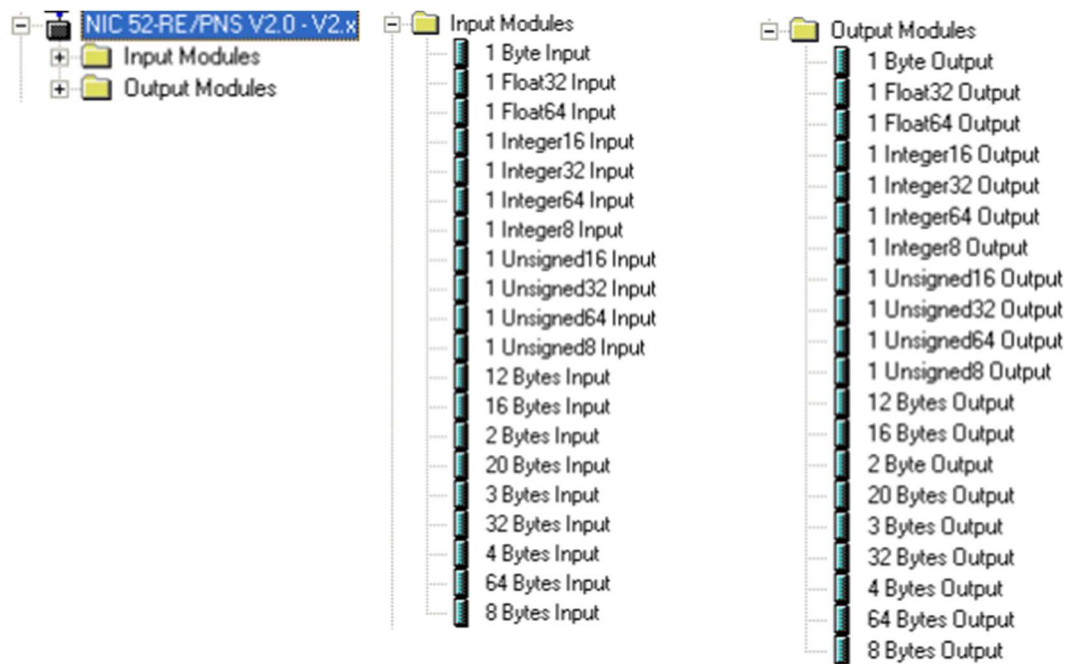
NIC 52-RE/PNS V2.0 - V2.x
Input Modules
Output Modules

Input Modules
1 Byte Input
1 Float32 Input
1 Float64 Input
1 Integer16 Input
1 Integer32 Input
1 Integer64 Input
1 Integer8 Input
1 Unsigned16 Input
1 Unsigned32 Input
1 Unsigned64 Input
1 Unsigned8 Input
12 Bytes Input
16 Bytes Input
2 Bytes Input
20 Bytes Input
3 Bytes Input
32 Bytes Input
4 Bytes Input
64 Bytes Input
8 Bytes Input

Output Modules
1 Byte Output
1 Float32 Output
1 Float64 Output
1 Integer16 Output
1 Integer32 Output
1 Integer64 Output
1 Integer8 Output
1 Unsigned16 Output
1 Unsigned32 Output
1 Unsigned64 Output
1 Unsigned8 Output
12 Bytes Output
16 Bytes Output
2 Byte Output
20 Bytes Output
3 Bytes Output
32 Bytes Output
4 Bytes Output
64 Bytes Output
8 Bytes Output